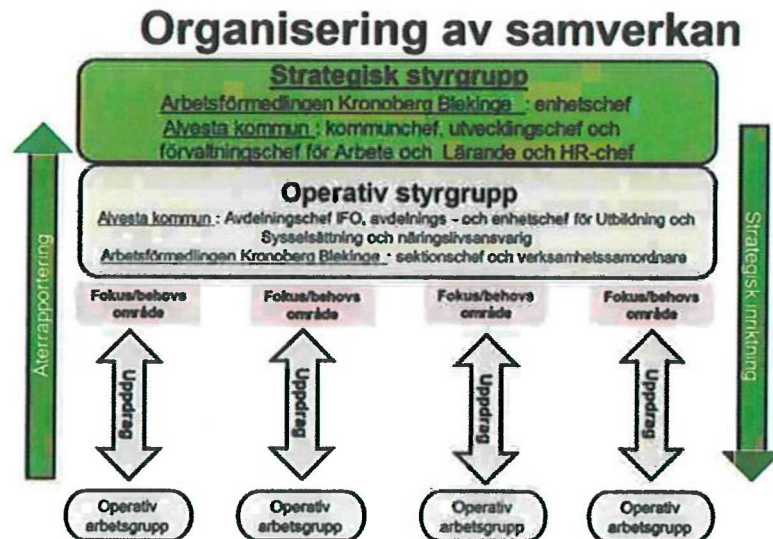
Organisering av samverkan

Strategisk styrgrupp
Arbetsförmedlingen Kronoberg Blekinge : enhetschef
Alvesta kommun : kommunchef, utvecklingschef och förvaltningschef för Arbete och Lärande och HR-chef

Operativ styrgrupp
Alvesta kommun : Avdelningschef IFO, avdelnings - och enhetschef för Utbildning och Sysselsättning och näringslivsansvarig
Arbetsförmedlingen Kronoberg Blekinge : sektionschef och verksamhetssamordnare

Återrapportering

Strategisk inriktning

Fokus/behovs område

Fokus/behovs område

Fokus/behovs område

Fokus/behovs område

Uppdrag

Uppdrag

Uppdrag

Uppdrag

Operativ arbetsgrupp

Operativ arbetsgrupp

Operativ arbetsgrupp

Operativ arbetsgrupp